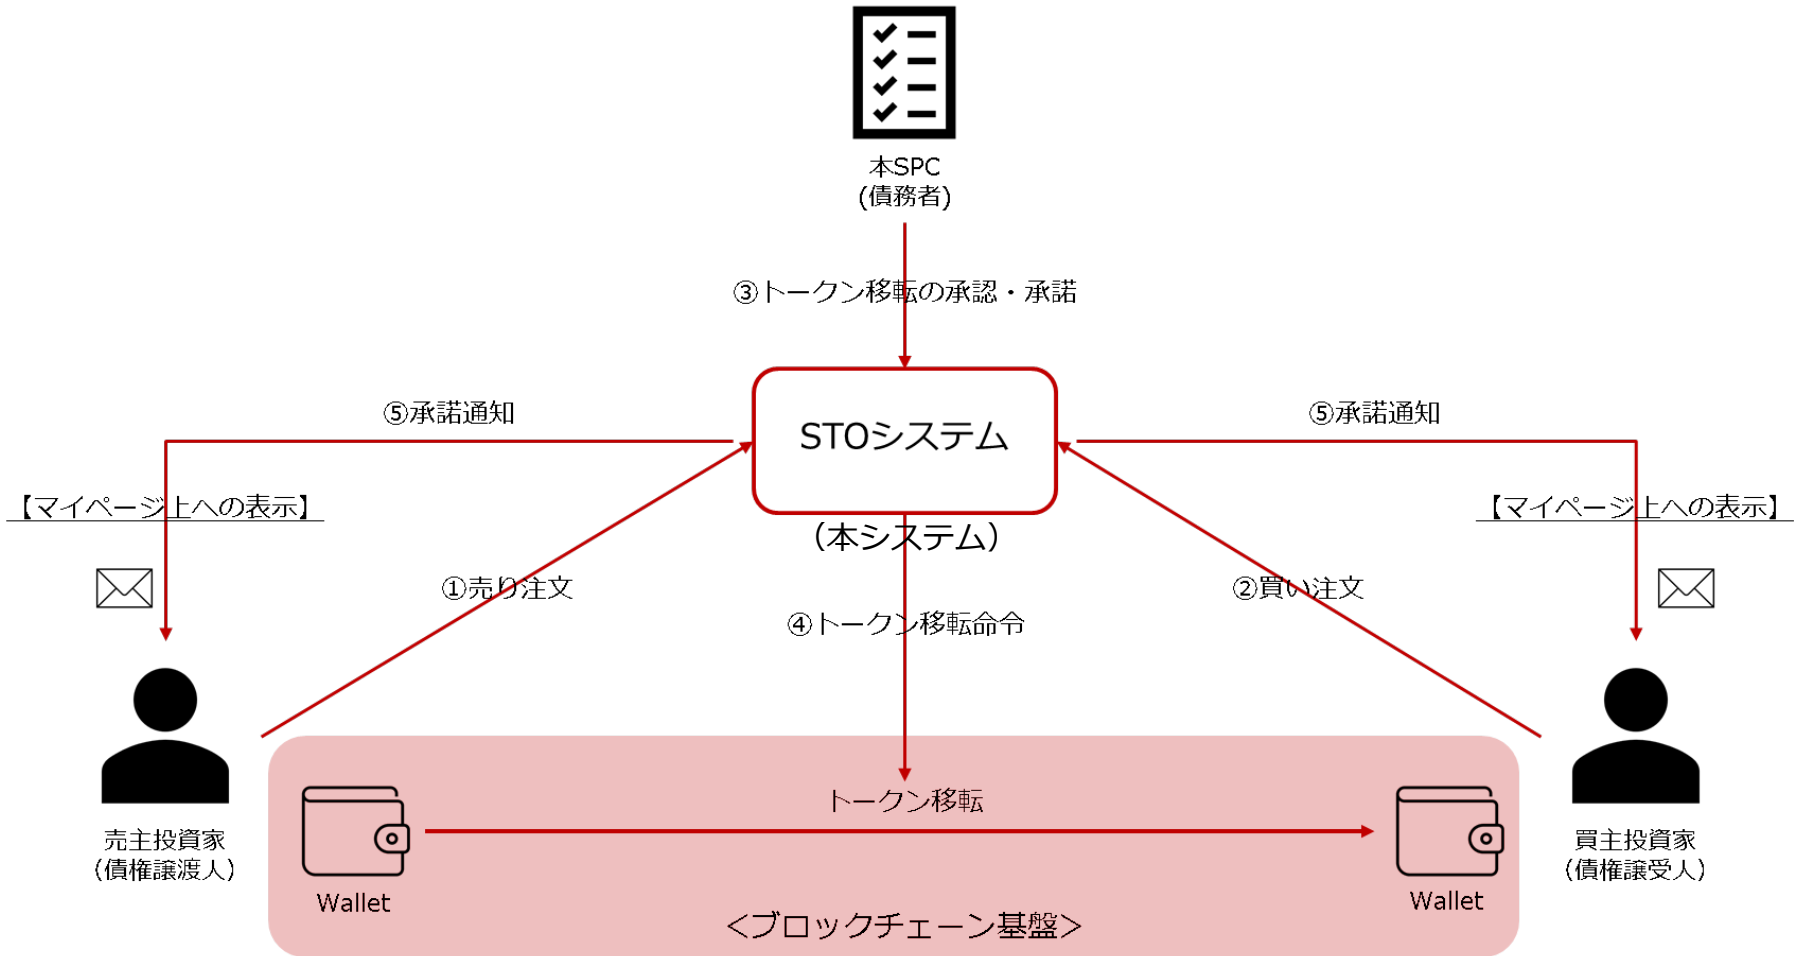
本SPC
(債務者)

③トークン移転の承認・承諾

⑤承諾通知

STOシステム

⑤承諾通知

【マイページ上への表示】

(本システム)

【マイページ上への表示】

①売り注文

④トークン移転命令

②買い注文

トークン移転

売主投資家
(債権譲渡人)

Wallet

Wallet

買主投資家
(債権譲受人)

<ブロックチェーン基盤>